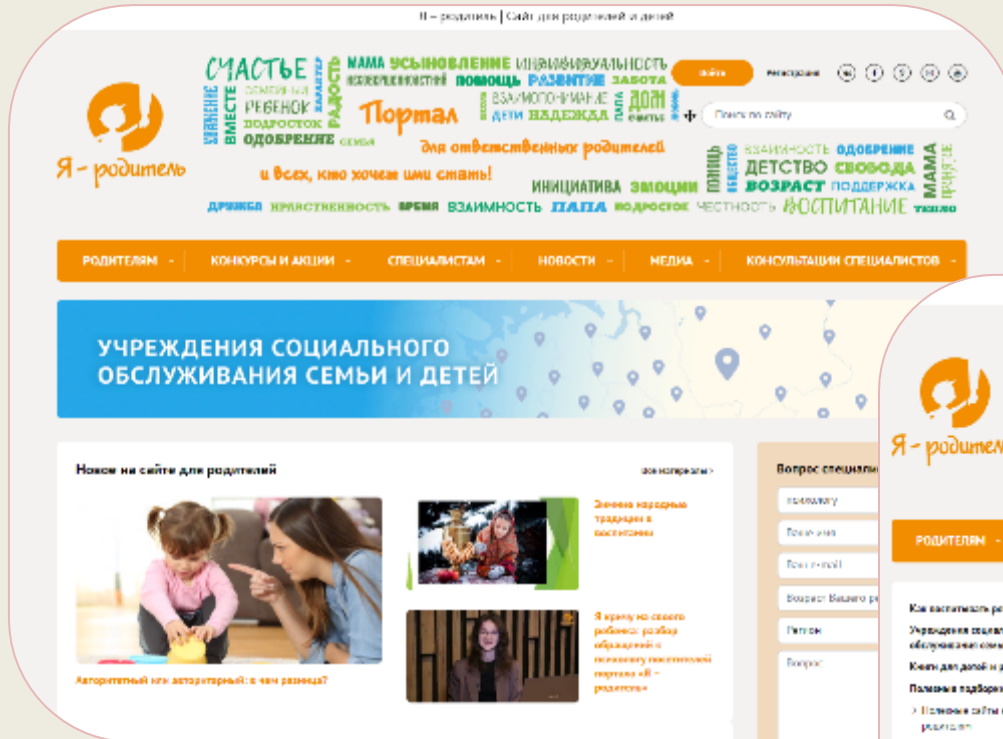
Я – родитель | Сайт для родителей и детей

Я – родитель

СЧАСТЬЕ МАМА УСЫНОВЛЕНИЕ ИНДИВИДУАЛЬНОСТЬ ВМЕСТЕ РЕБЕНОК ПОДРОСТОК ОДОБРЕНИЕ РАДОСТЬ ПОМОЩЬ РАЗВИТИЕ ЗАБОТА ВЗАИМОПОНИМАНИЕ ДЕТИ НАДЕЖДА ПАПА ДОМ

Портал для ответственных родителей и всех, кто хочет ими стать!

ВЗАИМНОСТЬ ОДОБРЕНИЕ ДЕТСТВО СВОБОДА ВОЗРАСТ ПОДДЕРЖКА МАМА ИНИЦИАТИВА ЭМОЦИИ ДРУЖБА НРАВСТВЕННОСТЬ ВРЕМЯ ВЗАИМНОСТЬ ПАПА ПОДРОСТОК ЧЕСТНОСТЬ ВОСПИТАНИЕ

Войти Регистрация

Поиск по сайту

РОДИТЕЛЯМ КОНКУРСЫ И АКЦИИ СПЕЦИАЛИСТАМ НОВОСТИ МЕДИА КОНСУЛЬТАЦИИ СПЕЦИАЛИСТОВ

УЧРЕЖДЕНИЯ СОЦИАЛЬНОГО ОБСЛУЖИВАНИЯ СЕМЬИ И ДЕТЕЙ

Новое на сайте для родителей

Все материалы >

Авторитетный или авторитарный: в чем разница?

Значение народных традиций в воспитании

Я верю на своего ребенка: разбор обращений к психологу постоянной портала «Я – родитель»

Вопрос специали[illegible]

Специалисту

Ваше имя

Ваш e-mail

Возраст Вашего р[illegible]

Регион

Вопрос

Я – родител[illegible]

РОДИТЕЛЯМ

Как воспитывать р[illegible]

Учреждения социал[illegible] обслуживания семь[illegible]

Книги для детей и р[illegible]

Полезные подборк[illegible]

Полезные сайты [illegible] родителям